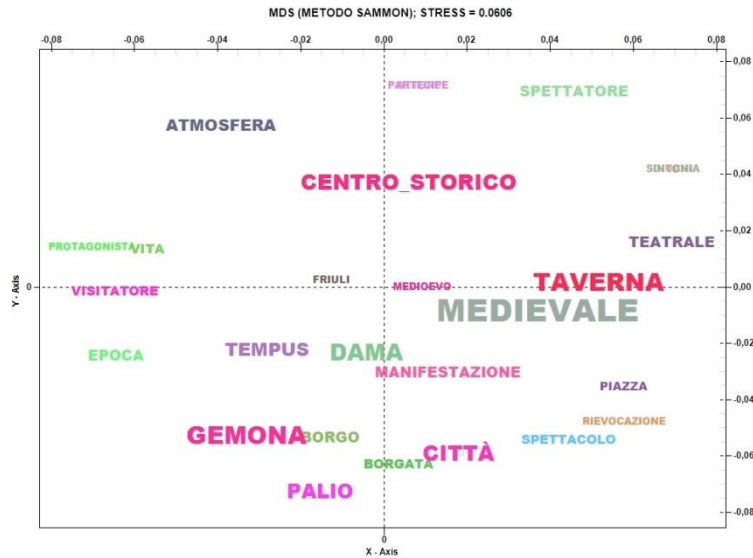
MDS (METODO SAMMON); STRESS = 0.0606

-0,08 -0,06 -0,04 -0,02 0,00 0,02 0,04 0,06 0,08

0,08
0,06
0,04
0,02
0,00
-0,02
-0,04
-0,06
-0,08

Y - Axis

PARTECIPE
SPETTATORE
ATMOSFERA
SINTONIA
CENTRO_STORICO
PROTAGONISTA
VITA
TEATRALE
FRIULI
TAVERNA
VISITATORE
MEDIOEVO
MEDIEVALE
EPOCA
TEMPUS
DAMA
MANIFESTAZIONE
PIAZZA
RIEVOCAZIONE
GEMONA
BORGO
SPETTACOLO
CITTÀ
BORGATA
PALIO

0
X - Axis